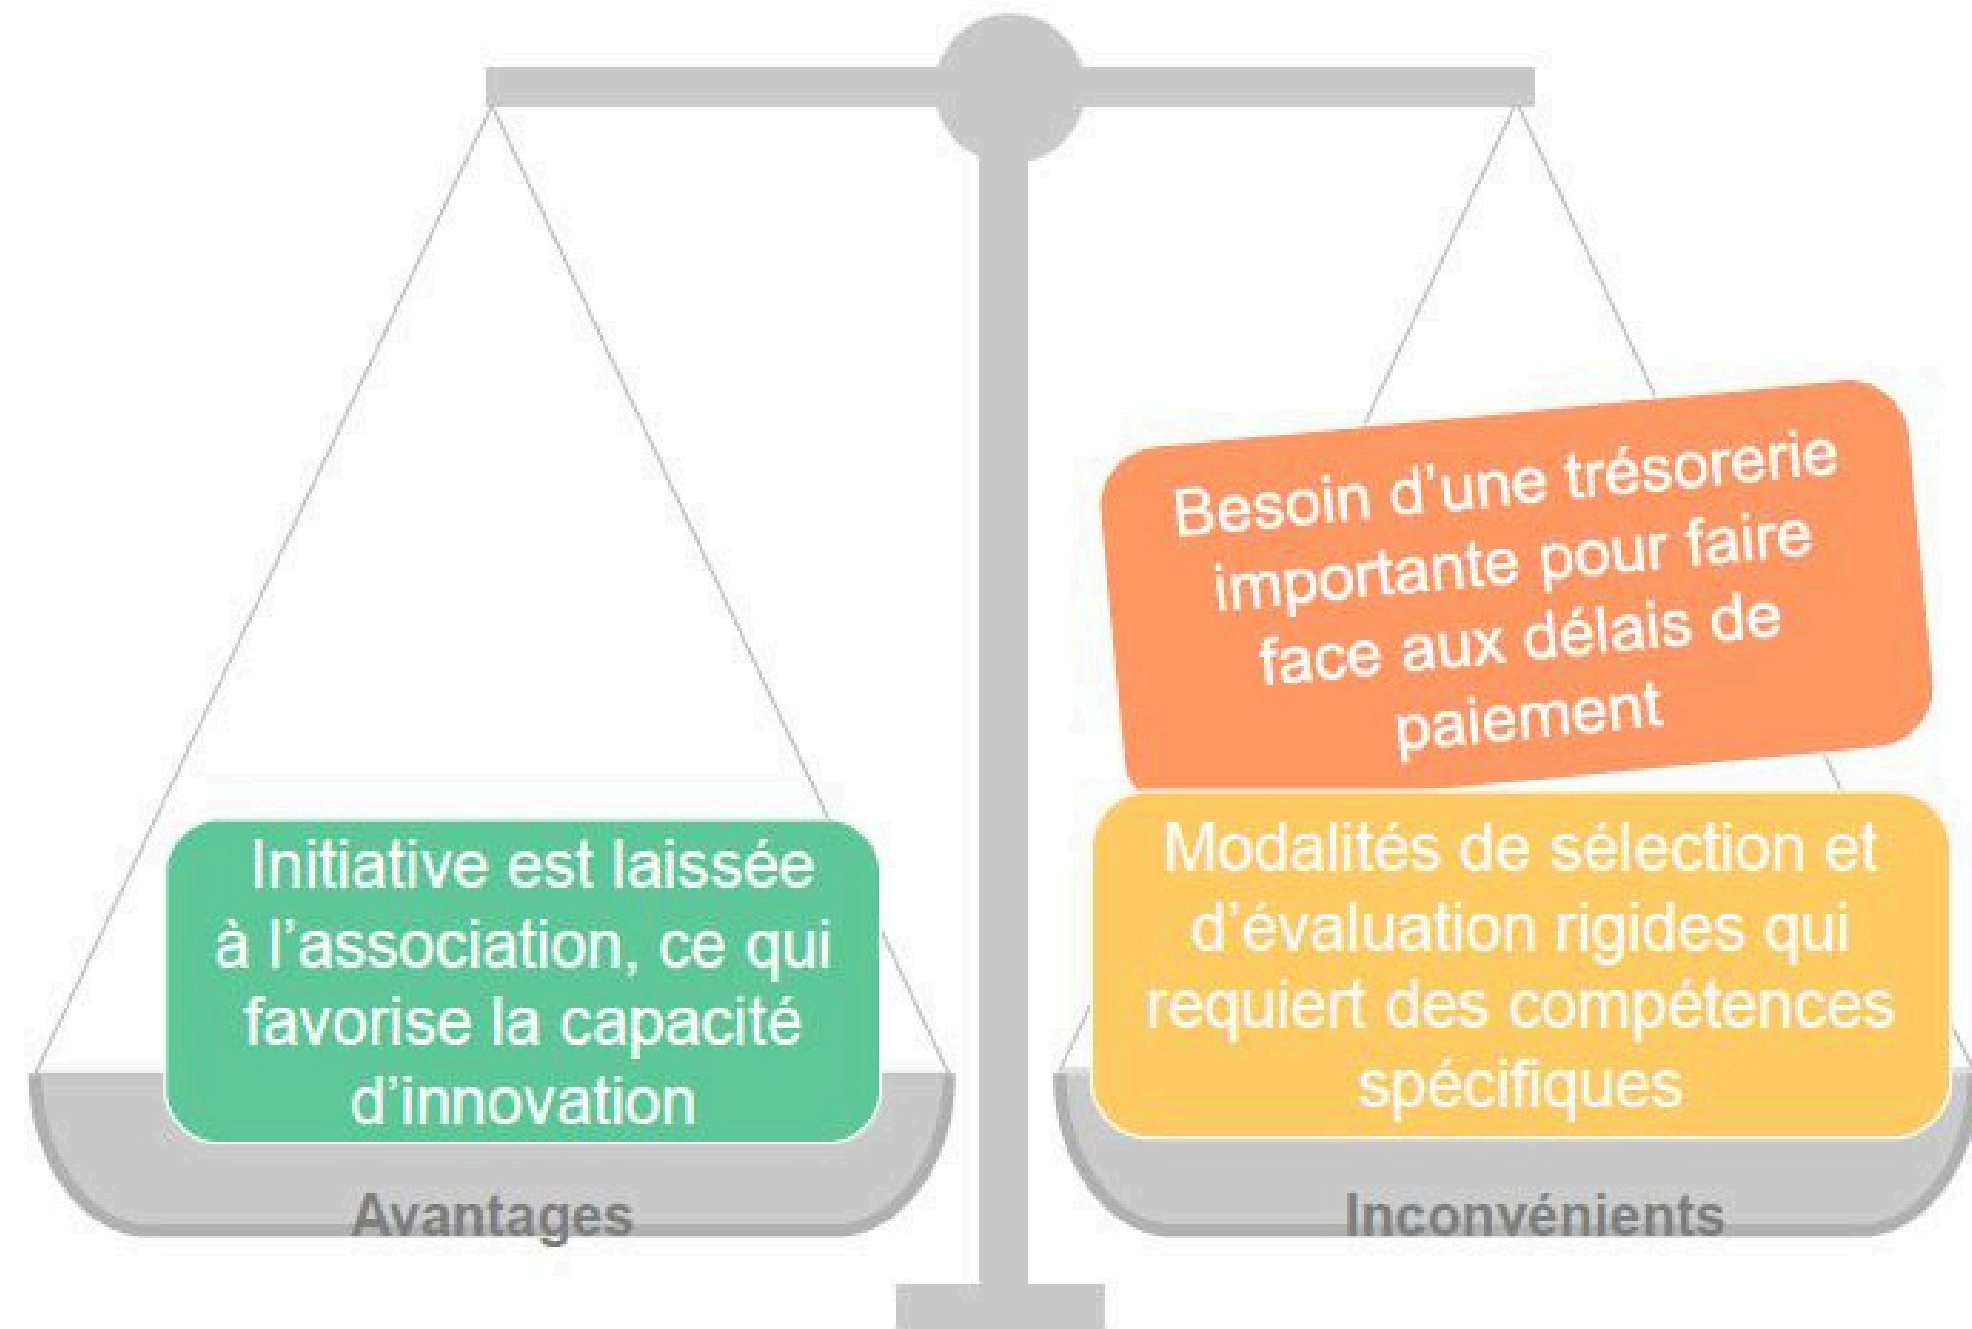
Initiative est laissée à l'association, ce qui favorise la capacité d'innovation

Avantages

Besoin d'une trésorerie importante pour faire face aux délais de paiement

Modalités de sélection et d'évaluation rigides qui requiert des compétences spécifiques

Inconvénients